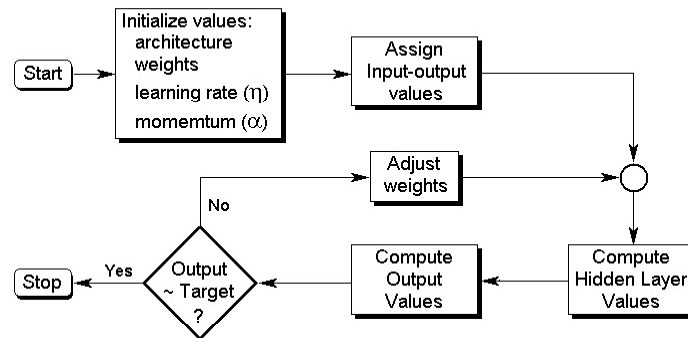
Start

Initialize values:
architecture
weights
learning rate ($\eta$)
momemtum ($\alpha$)

Assign
Input-output
values

Adjust
weights

No

Compute
Hidden Layer
Values

Compute
Output
Values

Output
~ Target
?

Yes

Stop